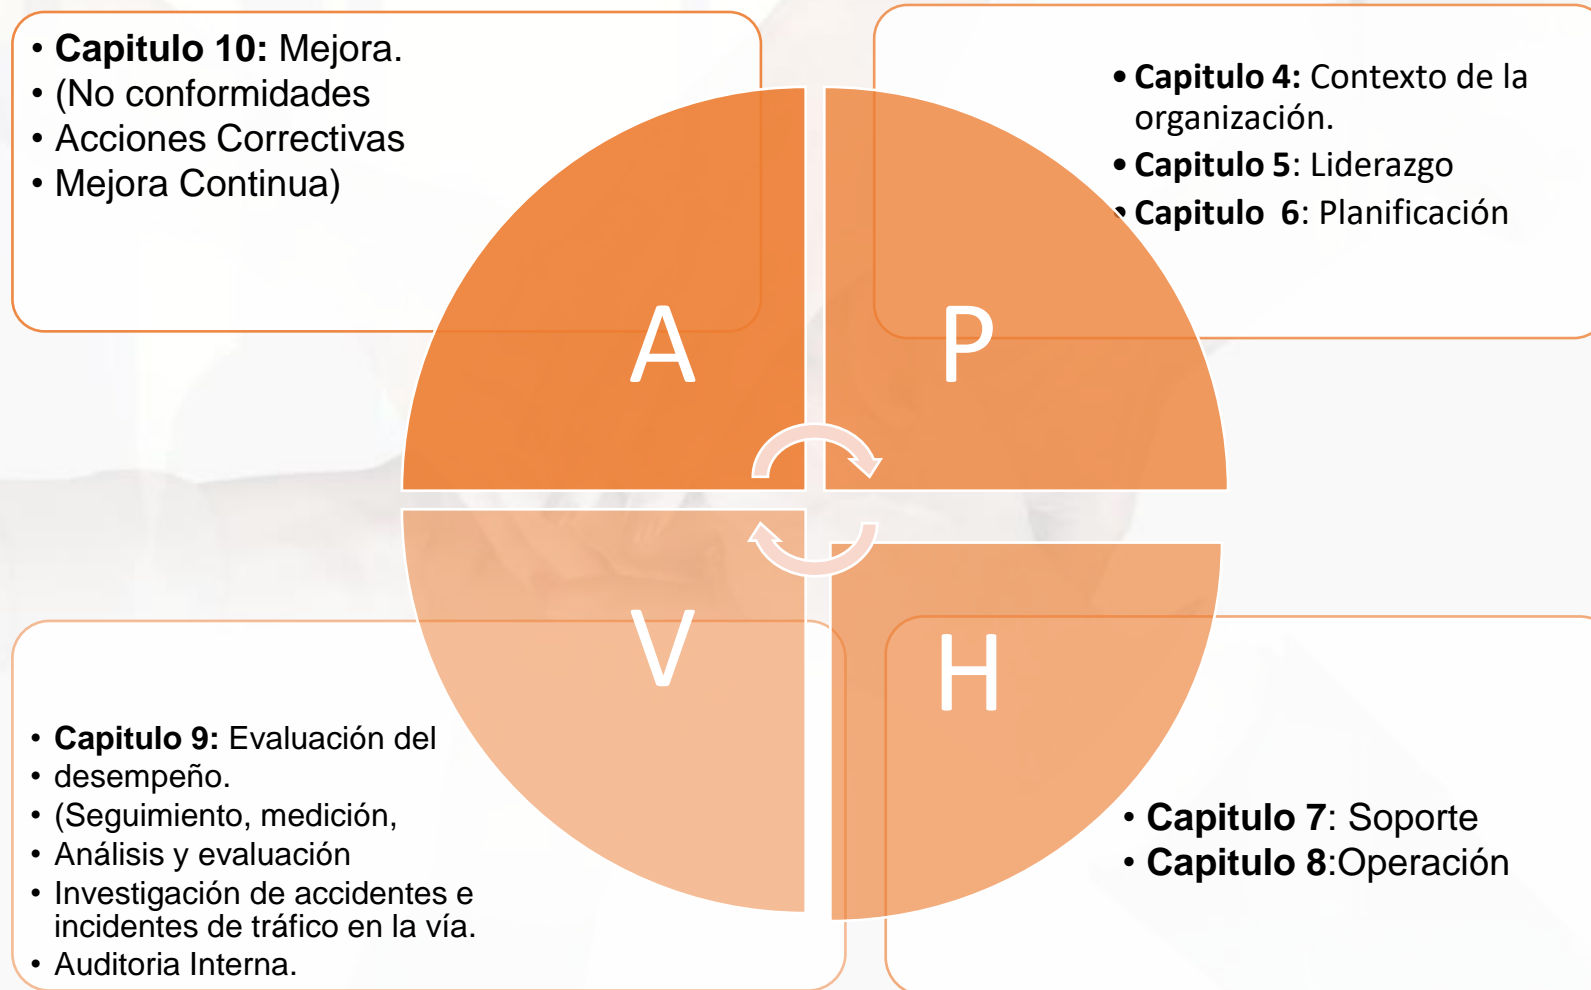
• **Capitulo 10:** Mejora.
• (No conformidades
• Acciones Correctivas
• Mejora Continua)

• **Capitulo 4:** Contexto de la organización.
• **Capitulo 5**: Liderazgo
• **Capitulo 6**: Planificación

A

P

V

H

• **Capitulo 9:** Evaluación del
• desempeño.
• (Seguimiento, medición,
• Análisis y evaluación
• Investigación de accidentes e incidentes de tráfico en la vía.
• Auditoria Interna.

• **Capitulo 7**: Soporte
• **Capitulo 8**:Operación